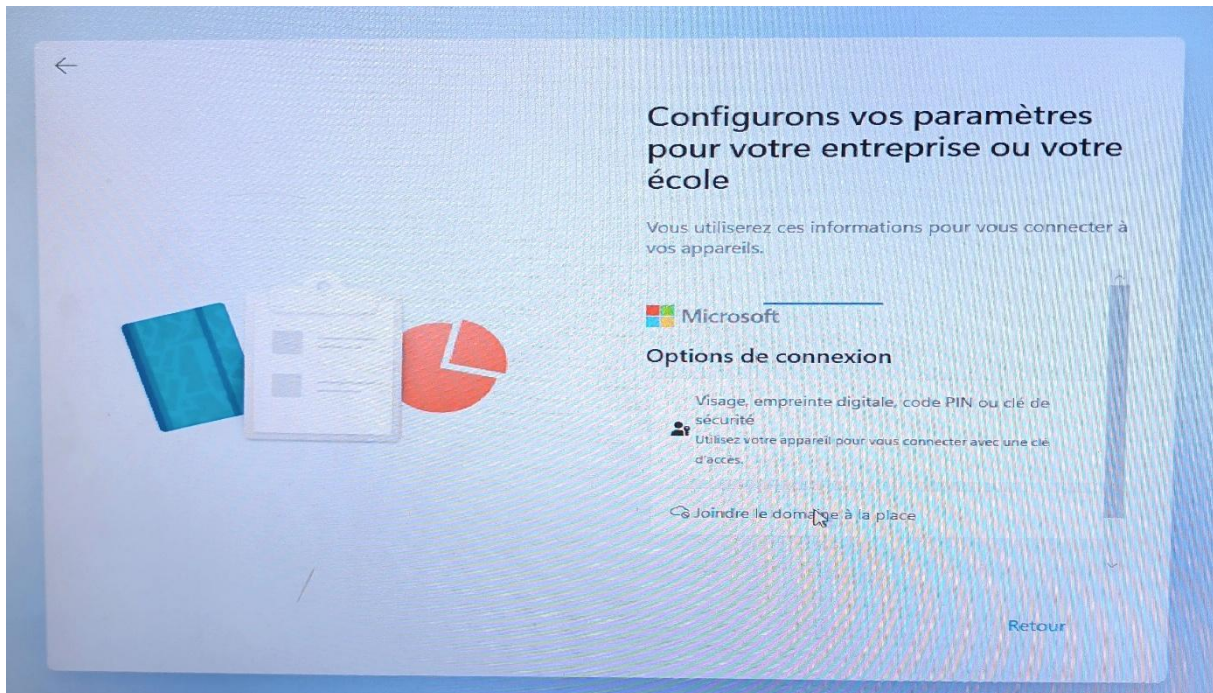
Configurons vos paramètres pour votre entreprise ou votre école

Vous utiliserez ces informations pour vous connecter à vos appareils.

Microsoft

Options de connexion

Visage, empreinte digitale, code PIN ou clé de sécurité
Utilisez votre appareil pour vous connecter avec une clé d'accès.

Joindre le domaine à la place

Retour